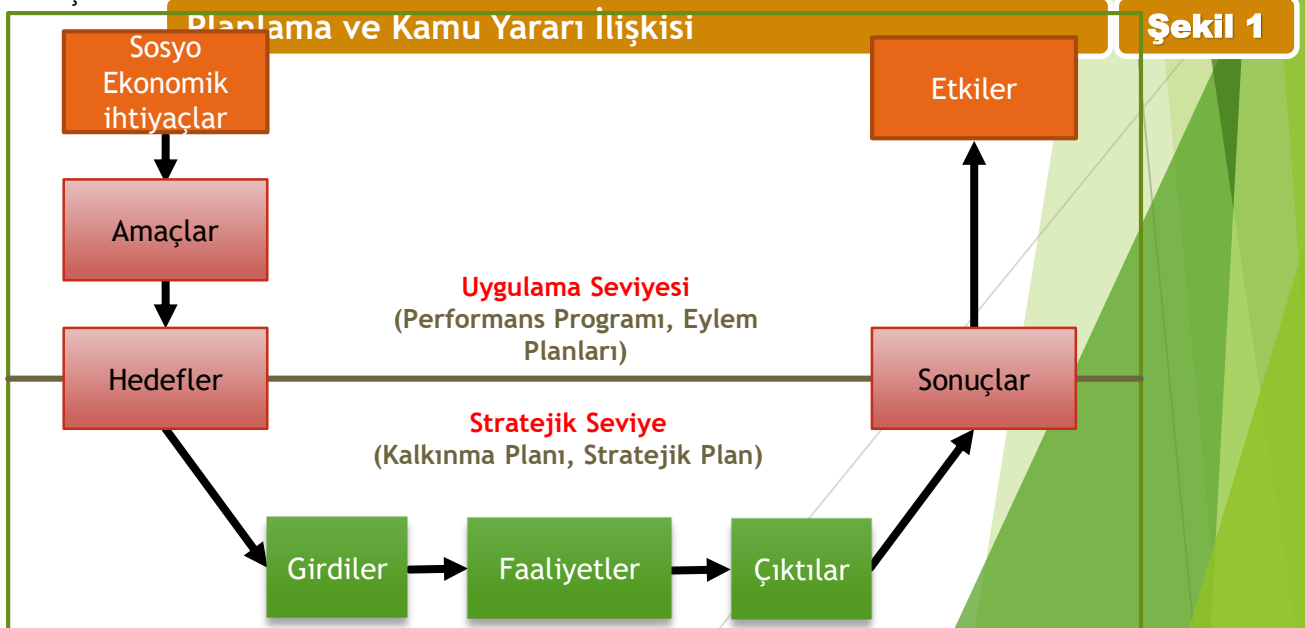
Planlama ve Kamu Yararı İlişkisi

Şekil 1

Sosyo Ekonomik ihtiyaçlar

Amaçlar

Hedefler

Etkiler

Uygulama Seviyesi
(Performans Programı, Eylem Planları)

Sonuçlar

Stratejik Seviye
(Kalkınma Planı, Stratejik Plan)

Girdiler

Faaliyetler

Çıktılar